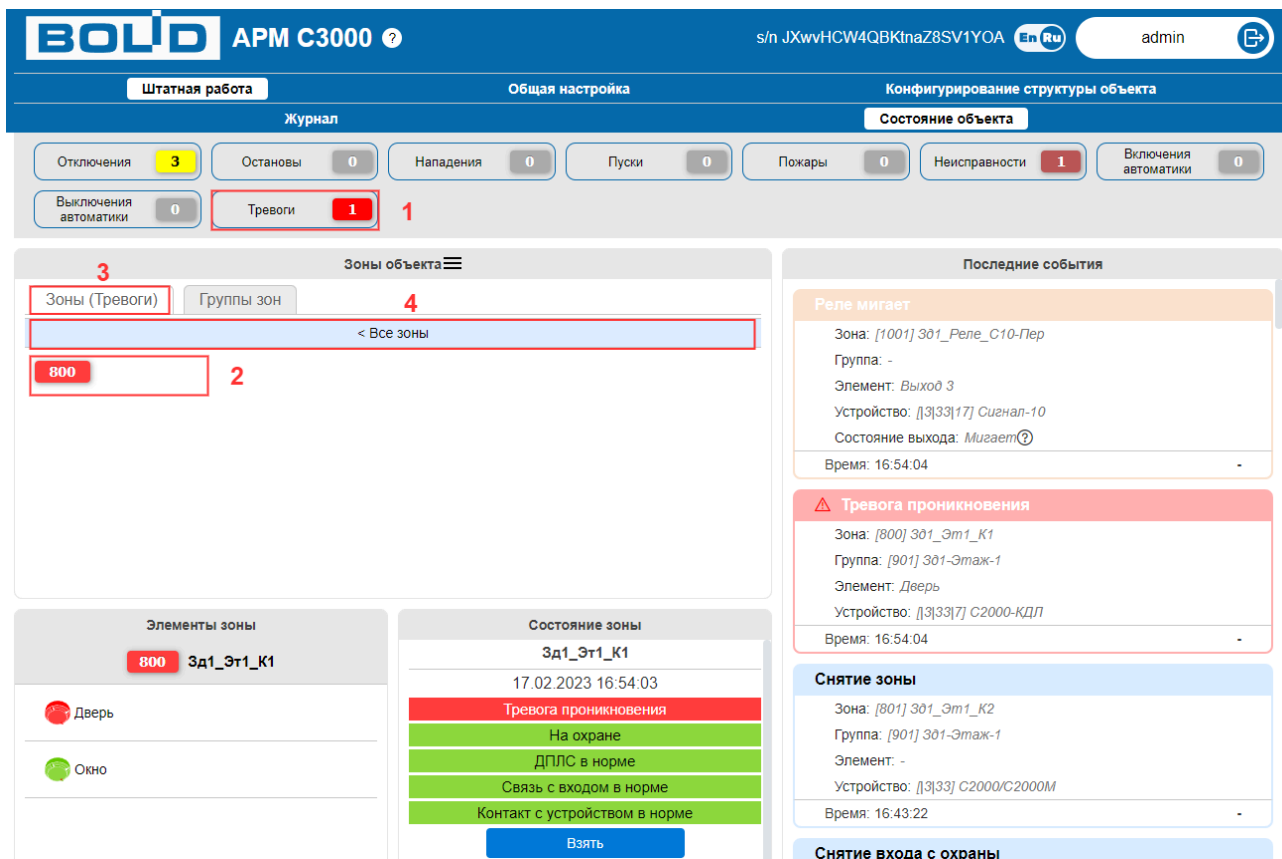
BOLID АРМ С3000 ?

s/n JXwvHCW4QBKtnaZ8SV1YOA En Ru admin

Штатная работа Общая настройка Конфигурирование структуры объекта

Журнал Состояние объекта

Отключения 3 Остановы 0 Нападения 0 Пуски 0 Пожары 0 Неисправности 1 Включения автоматики 0

Выключения автоматики 0 Тревоги 1 1

Зоны объекта

3

Зоны (Тревоги) Группы зон 4

< Все зоны

800 2

Элементы зоны

800 Зд1_Эт1_К1

Дверь

Окно

Состояние зоны

Зд1_Эт1_К1

17.02.2023 16:54:03

Тревога проникновения

На охране

ДПЛС в норме

Связь с входом в норме

Контакт с устройством в норме

Взять

Последние события

Реле мигает

Зона: [1001] Зд1_Реле_С10-Пер

Группа: -

Элемент: Выход 3

Устройство: [|3|33|17] Сигнал-10

Состояние выхода: Мигает ?

Время: 16:54:04 -

Тревога проникновения

Зона: [800] Зд1_Эт1_К1

Группа: [901] Зд1-Этаж-1

Элемент: Дверь

Устройство: [|3|33|7] С2000-КДЛ

Время: 16:54:04 -

Снятие зоны

Зона: [801] Зд1_Эт1_К2

Группа: [901] Зд1-Этаж-1

Элемент: -

Устройство: [|3|33] С2000/С2000М

Время: 16:43:22 -

Снятие входа с охраны